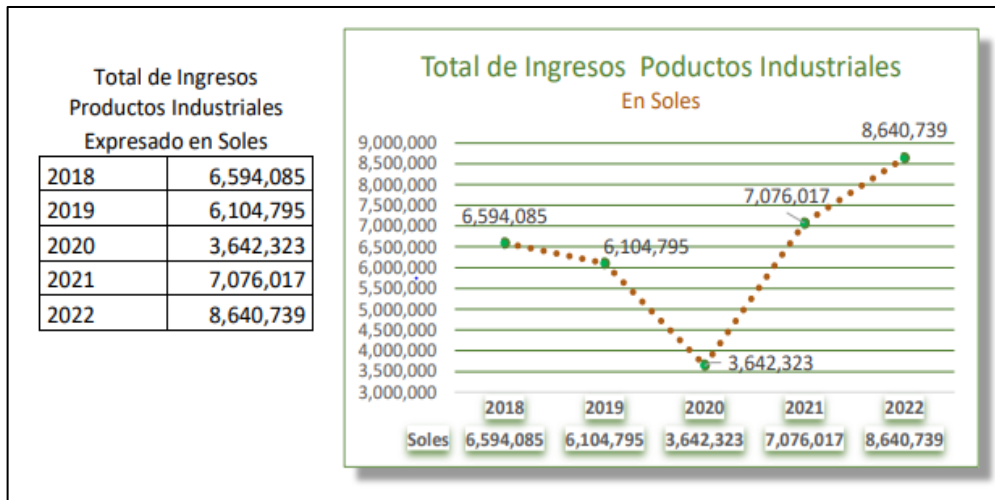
Total de Ingresos
Productos Industriales
Expresado en Soles

| | |
|---|---|
| 2018 | 6,594,085 |
| 2019 | 6,104,795 |
| 2020 | 3,642,323 |
| 2021 | 7,076,017 |
| 2022 | 8,640,739 |

Total de Ingresos Poductos Industriales
En Soles

9,000,000
8,500,000
8,000,000
7,500,000
7,000,000
6,500,000
6,000,000
5,500,000
5,000,000
4,500,000
4,000,000
3,500,000
3,000,000

6,594,085
6,104,795
3,642,323
7,076,017
8,640,739

| | 2018 | 2019 | 2020 | 2021 | 2022 |
|---|---|---|---|---|---|
| Soles | 6,594,085 | 6,104,795 | 3,642,323 | 7,076,017 | 8,640,739 |